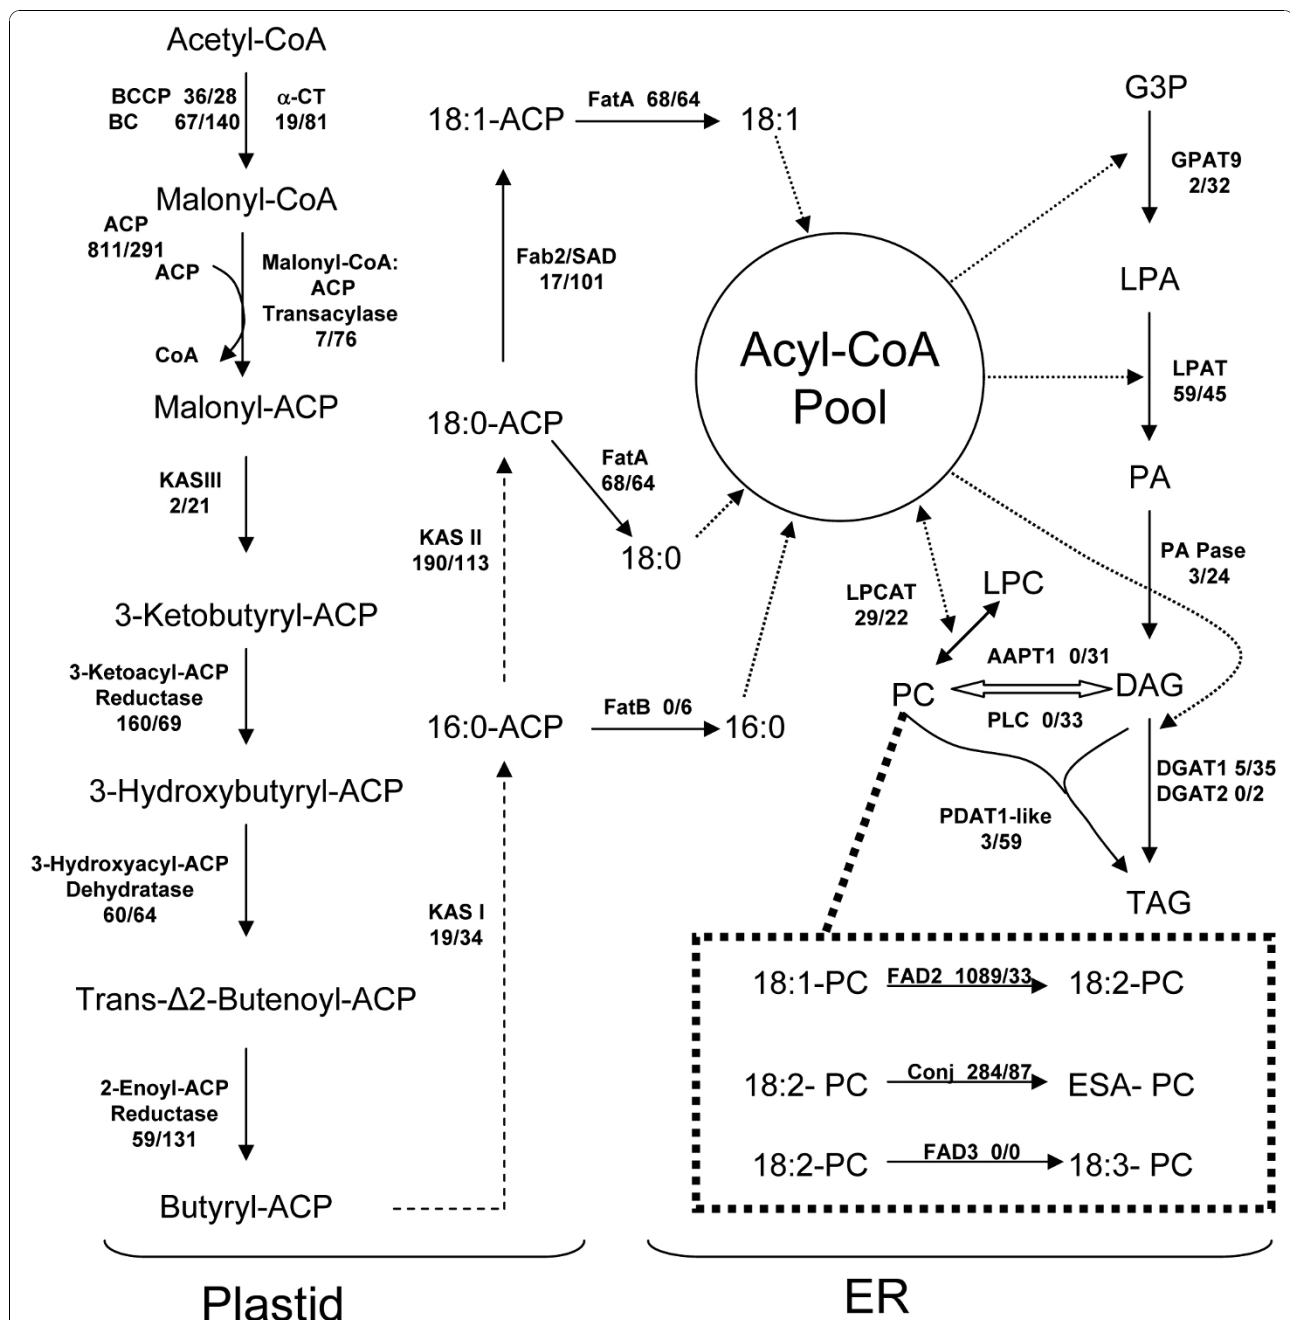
Acetyl-CoA

BCCP 36/28
BC 67/140
α-CT 19/81

Malonyl-CoA

ACP 811/291
ACP
CoA
Malonyl-CoA: ACP Transacylase 7/76

Malonyl-ACP

KASIII 2/21

3-Ketobutyryl-ACP

3-Ketoacyl-ACP Reductase 160/69

3-Hydroxybutyryl-ACP

3-Hydroxyacyl-ACP Dehydratase 60/64

Trans-Δ2-Butenoyl-ACP

2-Enoyl-ACP Reductase 59/131

Butyryl-ACP

18:1-ACP
FatA 68/64
18:1

Fab2/SAD 17/101

18:0-ACP
FatA 68/64
18:0

KAS II 190/113

16:0-ACP
FatB 0/6
16:0

KAS I 19/34

Acyl-CoA Pool

G3P
GPAT9 2/32
LPA
LPAT 59/45
PA
PA Pase 3/24

LPCAT 29/22
LPC
AAPT1 0/31
PC
DAG
PLC 0/33
DGAT1 5/35
DGAT2 0/2
PDAT1-like 3/59
TAG

18:1-PC FAD2 1089/33 18:2-PC
18:2- PC Conj 284/87 ESA- PC
18:2-PC FAD3 0/0 18:3- PC

Plastid

ER